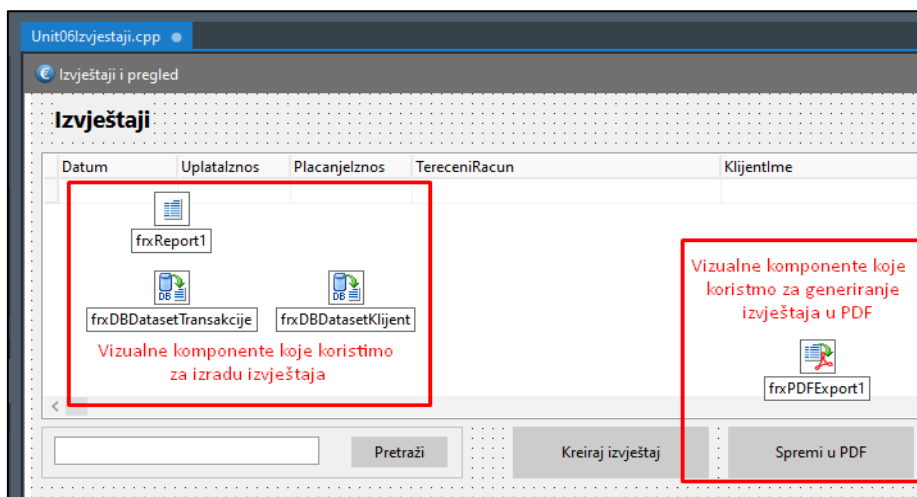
Unit06Izvjestaji.cpp

Izvještaji i pregled

Izvještaji

| Datum | UplataIznos | PlacanjeIznos | TereceniRacun | KlijentIme |
|---|---|---|---|---|

frxReport1

frxDBDatasetTransakcije

frxDBDatasetKlijent

Vizualne komponente koje koristimo za izradu izvještaja

Vizualne komponente koje koristmo za generiranje izvještaja u PDF

frxPDFExport1

Pretraži

Kreiraj izvještaj

Spremi u PDF